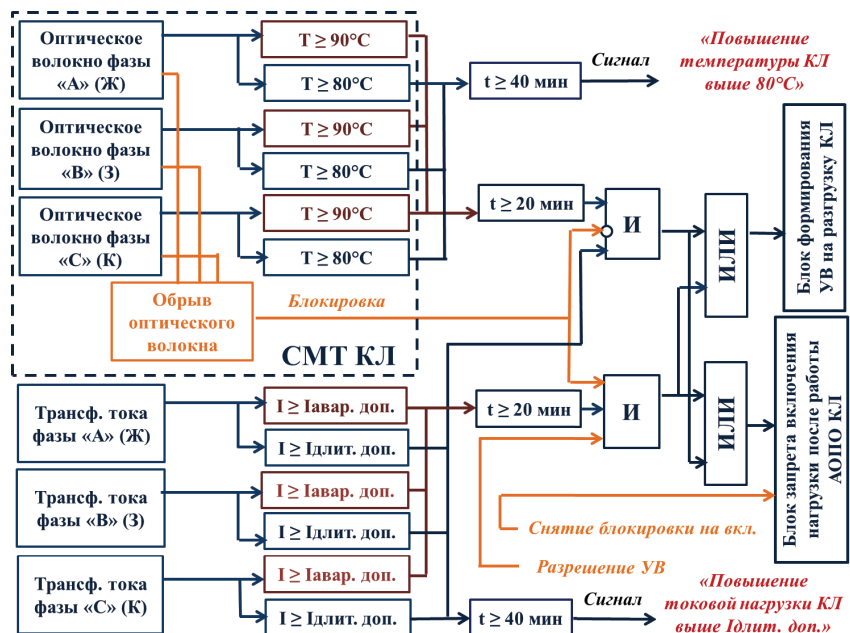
Оптическое волокно фазы «А» (Ж)

T ≥ 90°C

T ≥ 80°C

t ≥ 40 мин

Сигнал

«Повышение температуры КЛ выше 80°С»

Оптическое волокно фазы «В» (З)

T ≥ 90°C

T ≥ 80°C

Блок формирования УВ на разгрузку КЛ

Оптическое волокно фазы «С» (К)

T ≥ 90°C

T ≥ 80°C

t ≥ 20 мин

И

ИЛИ

Обрыв оптического волокна

Блокировка

СМТ КЛ

Блок запрета включения нагрузки после работы АОПО КЛ

Трансф. тока фазы «А» (Ж)

I ≥ Iавар. доп.

I ≥ Iдлит. доп.

t ≥ 20 мин

И

ИЛИ

Трансф. тока фазы «В» (З)

I ≥ Iавар. доп.

I ≥ Iдлит. доп.

Снятие блокировки на вкл.

Разрешение УВ

Трансф. тока фазы «С» (К)

I ≥ Iавар. доп.

I ≥ Iдлит. доп.

t ≥ 40 мин

Сигнал

«Повышение токовой нагрузки КЛ выше Iдлит. доп.»